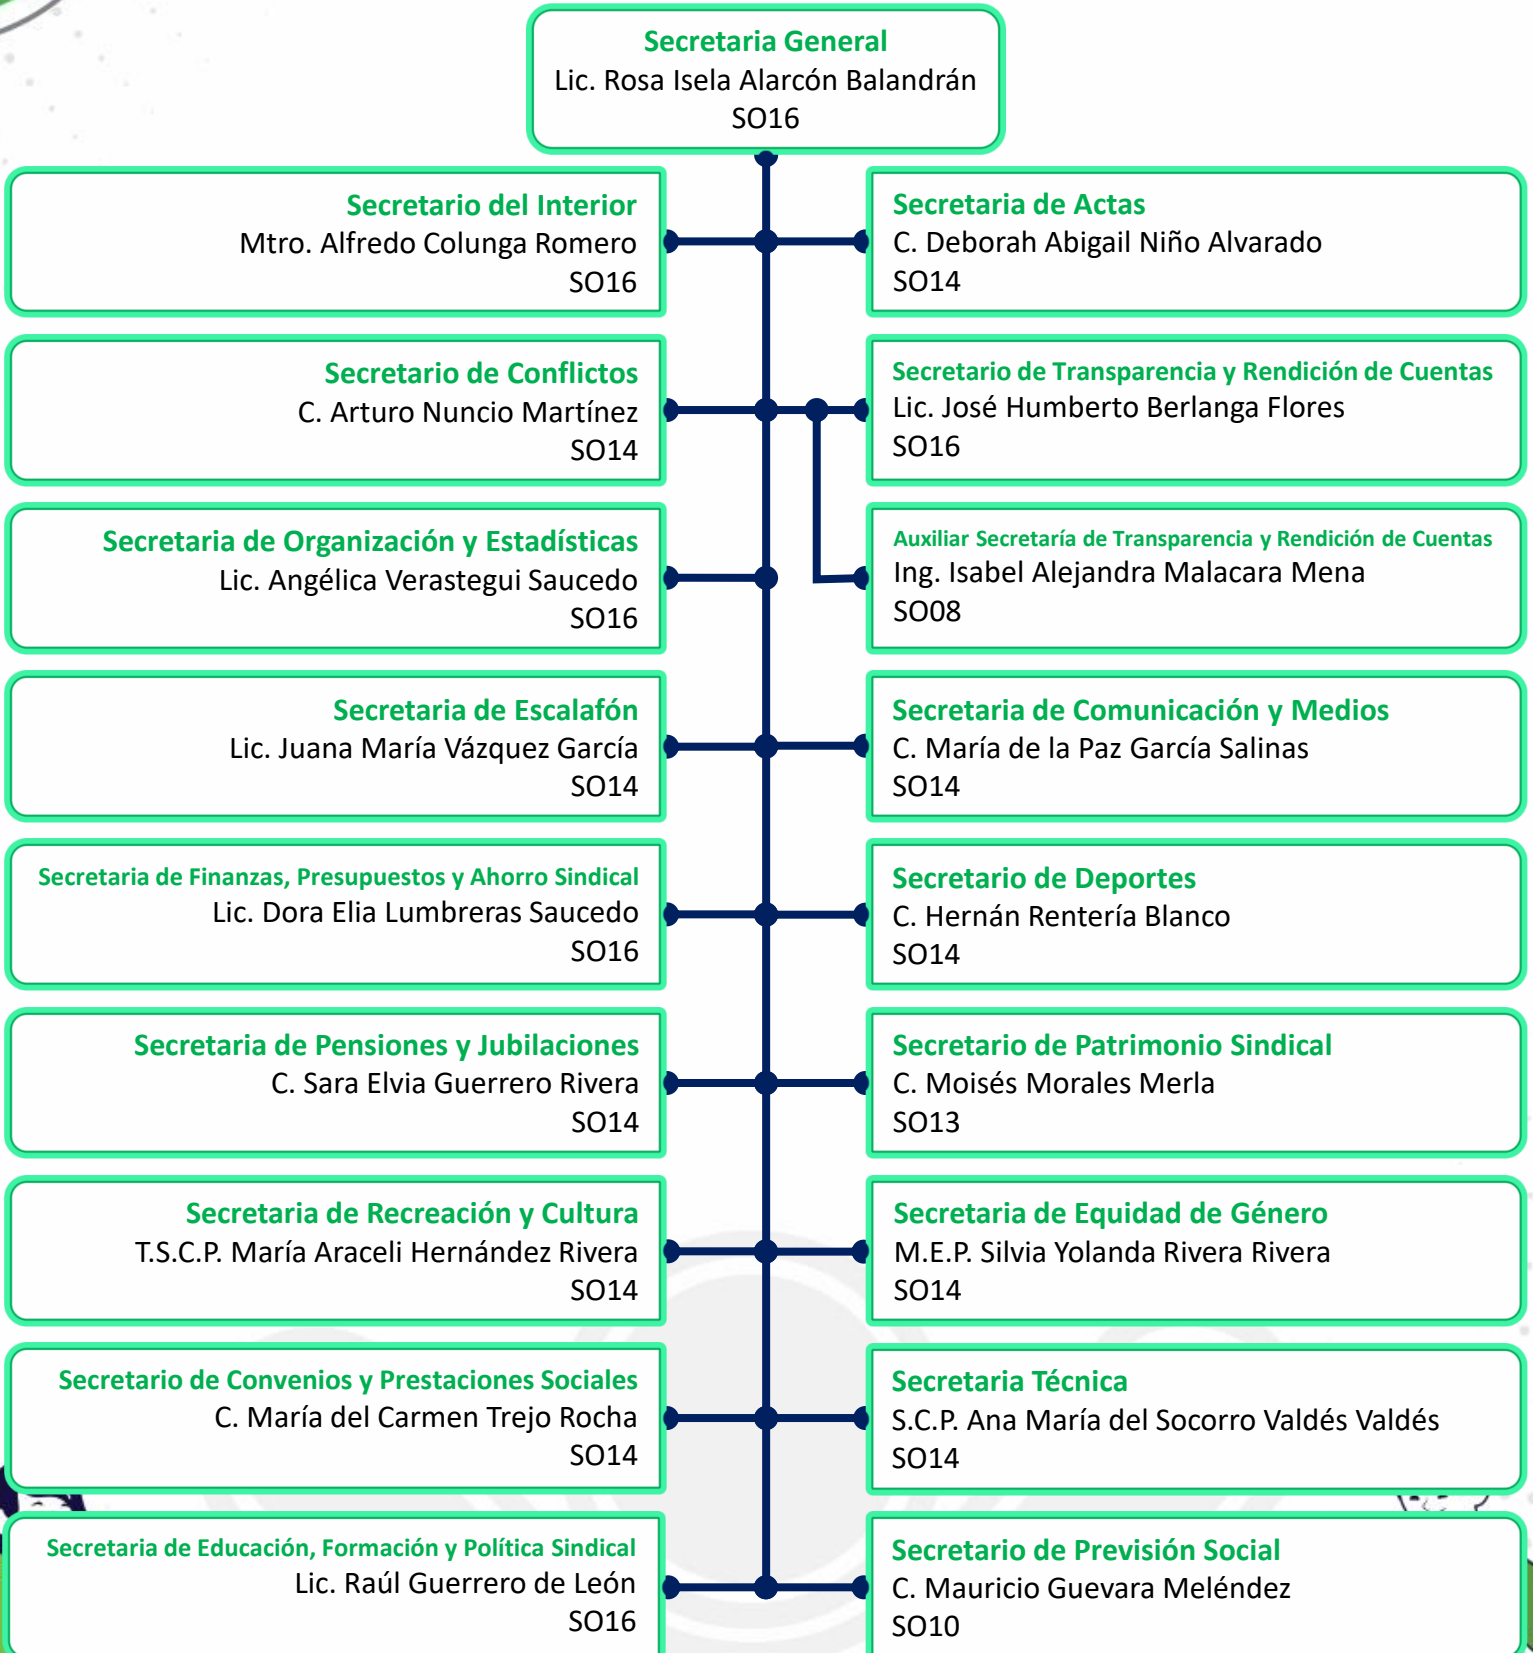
Secretaria General
Lic. Rosa Isela Alarcón Balandrán
SO16

Secretario del Interior
Mtro. Alfredo Colunga Romero
SO16

Secretaria de Actas
C. Deborah Abigail Niño Alvarado
SO14

Secretario de Conflictos
C. Arturo Nuncio Martínez
SO14

Secretario de Transparencia y Rendición de Cuentas
Lic. José Humberto Berlanga Flores
SO16

Secretaria de Organización y Estadísticas
Lic. Angélica Verastegui Saucedo
SO16

Auxiliar Secretaría de Transparencia y Rendición de Cuentas
Ing. Isabel Alejandra Malacara Mena
SO08

Secretaria de Escalafón
Lic. Juana María Vázquez García
SO14

Secretaria de Comunicación y Medios
C. María de la Paz García Salinas
SO14

Secretaria de Finanzas, Presupuestos y Ahorro Sindical
Lic. Dora Elia Lumbreras Saucedo
SO16

Secretario de Deportes
C. Hernán Rentería Blanco
SO14

Secretaria de Pensiones y Jubilaciones
C. Sara Elvia Guerrero Rivera
SO14

Secretario de Patrimonio Sindical
C. Moisés Morales Merla
SO13

Secretaria de Recreación y Cultura
T.S.C.P. María Araceli Hernández Rivera
SO14

Secretaria de Equidad de Género
M.E.P. Silvia Yolanda Rivera Rivera
SO14

Secretario de Convenios y Prestaciones Sociales
C. María del Carmen Trejo Rocha
SO14

Secretaria Técnica
S.C.P. Ana María del Socorro Valdés Valdés
SO14

Secretaria de Educación, Formación y Política Sindical
Lic. Raúl Guerrero de León
SO16

Secretario de Previsión Social
C. Mauricio Guevara Meléndez
SO10